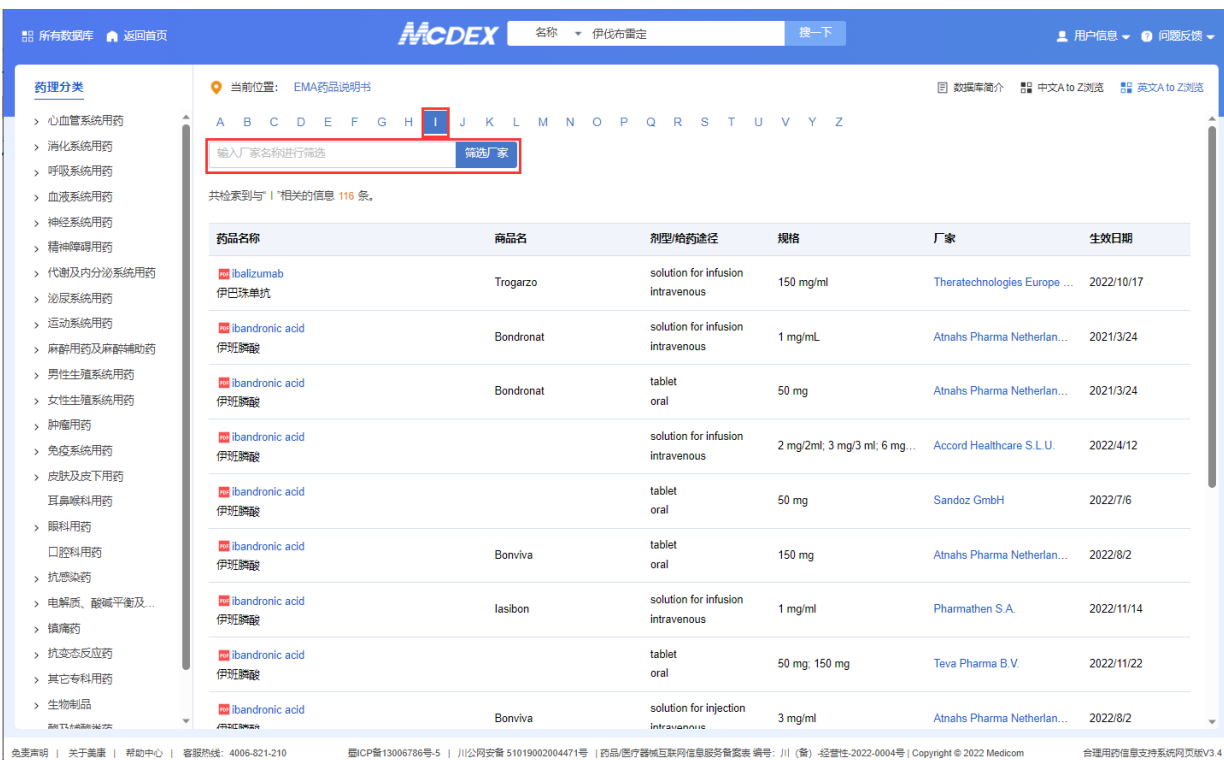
所有数据库 返回首页 MCDEX 名称 伊伐布雷定 搜一下 用户信息 问题反馈

药理分类
› 心血管系统用药
› 消化系统用药
› 呼吸系统用药
› 血液系统用药
› 神经系统用药
› 精神障碍用药
› 代谢及内分泌系统用药
› 泌尿系统用药
› 运动系统用药
› 麻醉用药及麻醉辅助药
› 男性生殖系统用药
› 女性生殖系统用药
› 肿瘤用药
› 免疫系统用药
› 皮肤及皮下用药
耳鼻喉科用药
› 眼科用药
口腔科用药
› 抗感染药
› 电解质、酸碱平衡及...
› 镇痛药
› 抗变态反应药
› 其它专科用药
› 生物制品
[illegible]

当前位置： EMA药品说明书
数据库简介 中文A to Z浏览 英文A to Z浏览

A B C D E F G H I J K L M N O P Q R S T U V Y Z

输入厂家名称进行筛选 筛选厂家

共检索到与" I "相关的信息 116 条。

| 药品名称 | 商品名 | 剂型/给药途径 | 规格 | 厂家 | 生效日期 |
|---|---|---|---|---|---|
| ibalizumab 伊巴珠单抗 | Trogarzo | solution for infusion intravenous | 150 mg/ml | Theratechnologies Europe ... | 2022/10/17 |
| ibandronic acid 伊班膦酸 | Bondronat | solution for infusion intravenous | 1 mg/mL | Atnahs Pharma Netherlan... | 2021/3/24 |
| ibandronic acid 伊班膦酸 | Bondronat | tablet oral | 50 mg | Atnahs Pharma Netherlan... | 2021/3/24 |
| ibandronic acid 伊班膦酸 | | solution for infusion intravenous | 2 mg/2ml; 3 mg/3 ml; 6 mg... | Accord Healthcare S.L.U. | 2022/4/12 |
| ibandronic acid 伊班膦酸 | | tablet oral | 50 mg | Sandoz GmbH | 2022/7/6 |
| ibandronic acid 伊班膦酸 | Bonviva | tablet oral | 150 mg | Atnahs Pharma Netherlan... | 2022/8/2 |
| ibandronic acid 伊班膦酸 | Iasibon | solution for infusion intravenous | 1 mg/ml | Pharmathen S.A. | 2022/11/14 |
| ibandronic acid 伊班膦酸 | | tablet oral | 50 mg; 150 mg | Teva Pharma B.V. | 2022/11/22 |
| ibandronic acid 伊班膦酸 | Bonviva | solution for injection intravenous | 3 mg/ml | Atnahs Pharma Netherlan... | 2022/8/2 |

免责声明 | 关于美康 | 帮助中心 | 客服热线：4006-821-210 蜀ICP备13006786号-5 | 川公网安备 51019002004471号 | 药品医疗器械互联网信息服务备案表 编号：川（备）-经营性-2022-0004号 | Copyright © 2022 Medicom 合理用药信息支持系统网页版V3.4